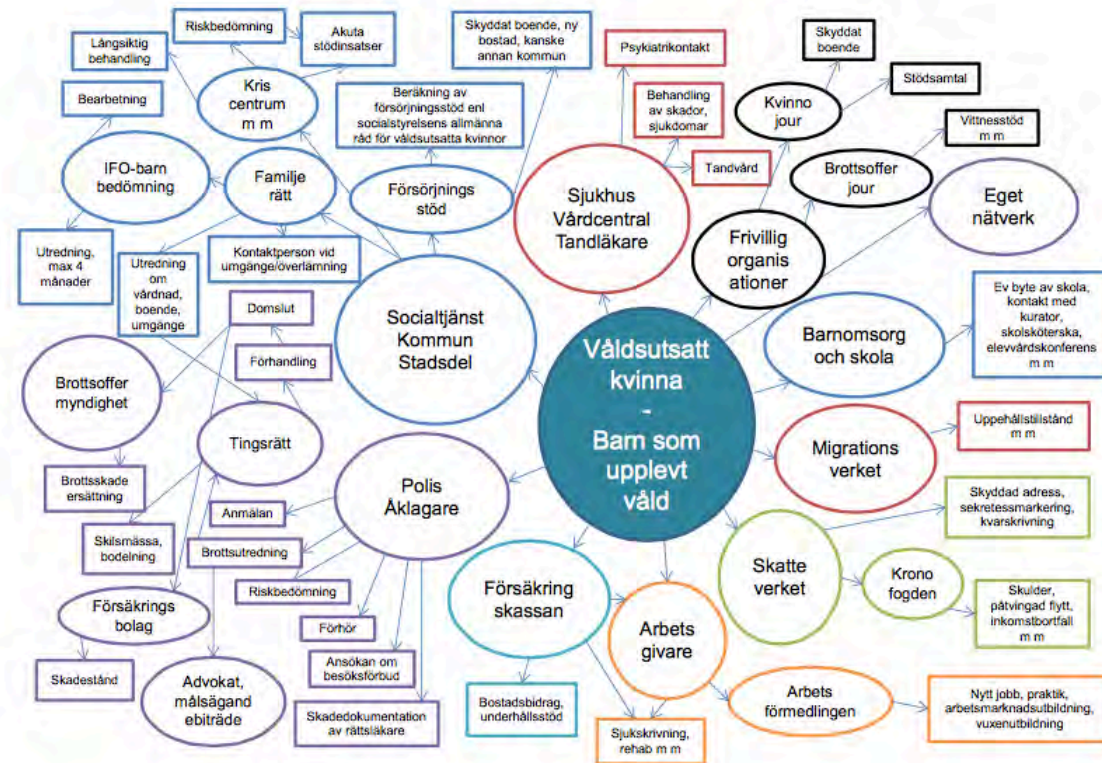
Riskbedömning

Akuta stödinsatser

Långsiktig behandling

Kris centrum m m

Bearbetning

IFO-barn bedömning

Familje rätt

Skyddat boende, ny bostad, kanske annan kommun

Beräkning av försörjningsstöd enl socialstyrelsens allmänna råd för våldsutsatta kvinnor

Försörjnings stöd

Psykiatrikontakt

Behandling av skador, sjukdomar

Tandvård

Sjukhus Vårdcentral Tandläkare

Kvinno jour

Skyddat boende

Stödsamtal

Vittnesstöd m m

Brottsoffer jour

Eget nätverk

Frivillig organis ationer

Utredning, max 4 månader

Utredning om vårdnad, boende, umgänge

Kontaktperson vid umgänge/överlämning

Domslut

Förhandling

Socialtjänst Kommun Stadsdel

Brottsoffer myndighet

Tingsrätt

Våldsutsatt kvinna - Barn som upplevt våld

Ev byte av skola, kontakt med kurator, skolsköterska, elevvårdskonferens m m

Barnomsorg och skola

Uppehållstillstånd m m

Migrations verket

Brottsskade ersättning

Anmälan

Polis Åklagare

Skilsmässa, bodelning

Brottsutredning

Riskbedömning

Försäkrings bolag

Förhör

Skadestånd

Ansökan om besöksförbud

Advokat, målsägand ebiträde

Skadedokumentation av rättsläkare

Försäkring skassan

Bostadsbidrag, underhållsstöd

Sjukskrivning, rehab m m

Arbets givare

Skyddad adress, sekretessmarkering, kvarskrivning

Skatte verket

Krono fogden

Skulder, påtvingad flytt, inkomstbortfall m m

Arbets förmedlingen

Nytt jobb, praktik, arbetsmarknadsutbildning, vuxenutbildning